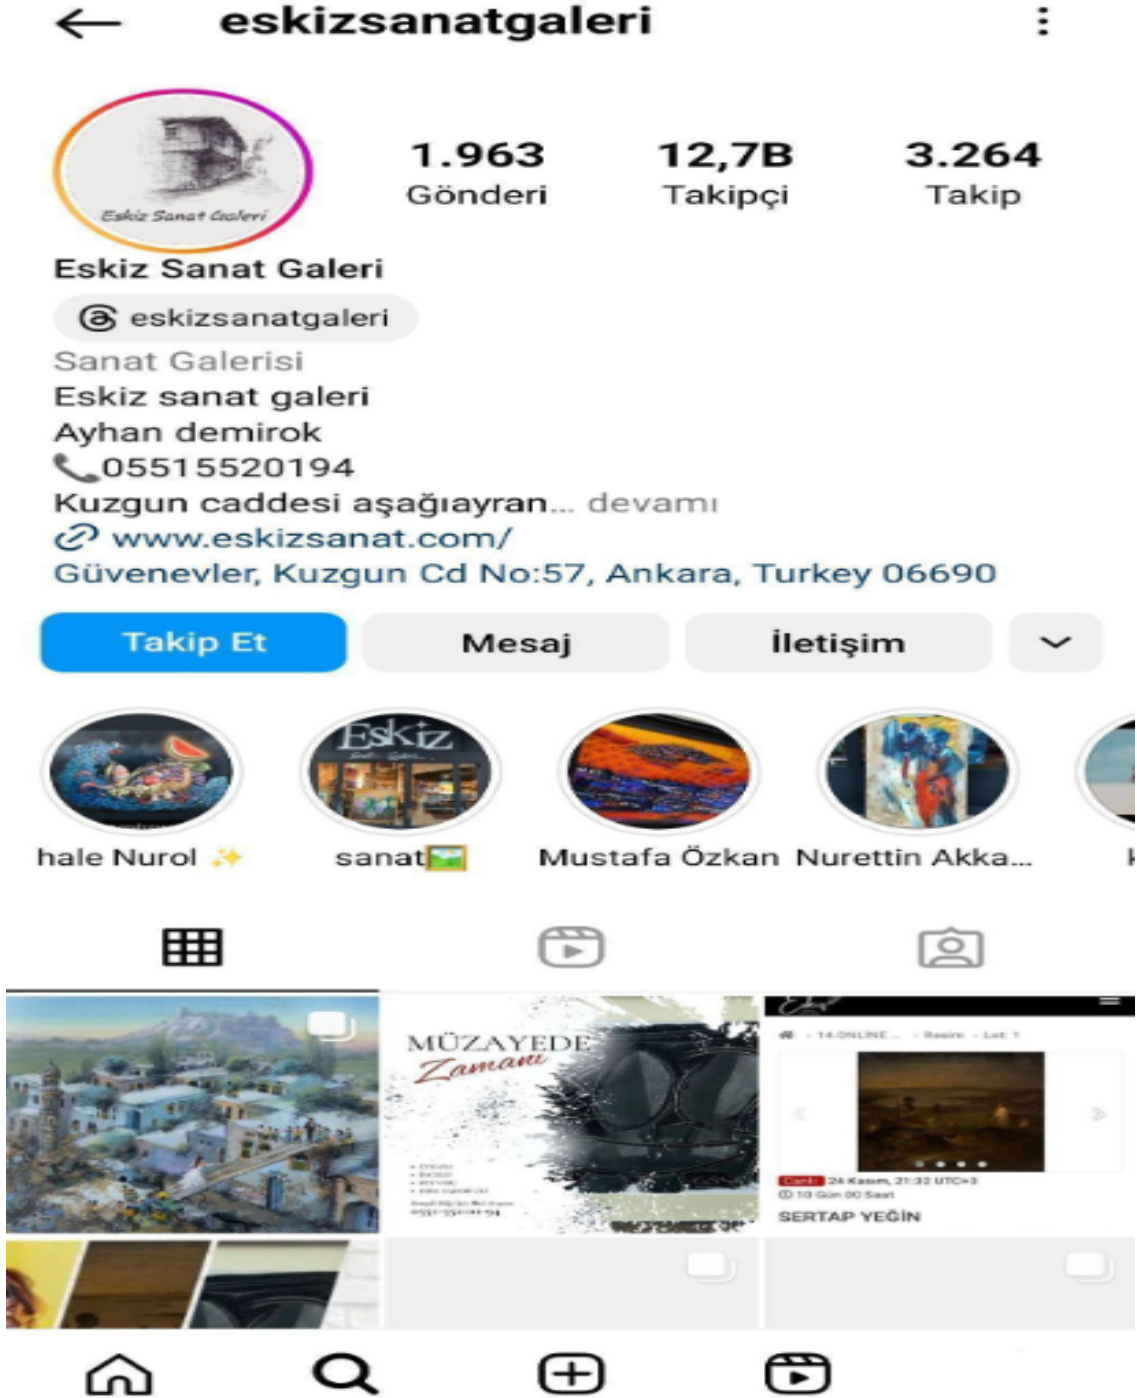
eskizsanatgaleri

Eskiz Sanat Galeri

1.963
Gönderi

12,7B
Takipçi

3.264
Takip

Eskiz Sanat Galeri
eskizsanatgaleri
Sanat Galerisi
Eskiz sanat galeri
Ayhan demirok
05515520194
Kuzgun caddesi aşağıayran... devamı
www.eskizsanat.com/
Güvenevler, Kuzgun Cd No:57, Ankara, Turkey 06690

Takip Et
Mesaj
İletişim

Eskiz
hale Nurol ✨
sanat🖼️
Mustafa Özkan
Nurettin Akka...

MÜZAYEDE
Zamanı

14.ONLINE ... Resim Lot 1
24 Kasım, 21:32 UTC+3
10 Gün 00 Saat
SERTAP YEĞİN